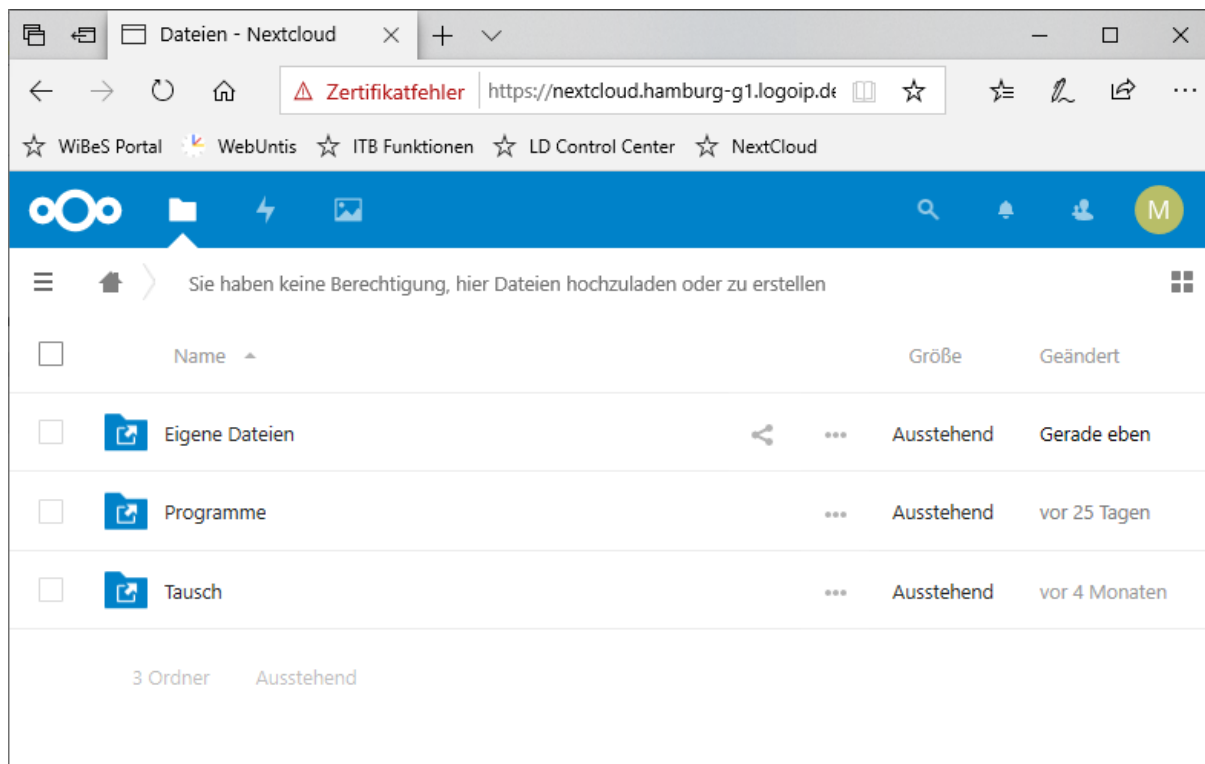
Dateien - Nextcloud

Zertifikatfehler https://nextcloud.hamburg-g1.logoip.de

WiBeS Portal WebUntis ITB Funktionen LD Control Center NextCloud

M

Sie haben keine Berechtigung, hier Dateien hochzuladen oder zu erstellen

| | Name | | Größe | Geändert |
|---|---|---|---|---|
| | Eigene Dateien | | Ausstehend | Gerade eben |
| | Programme | | Ausstehend | vor 25 Tagen |
| | Tausch | | Ausstehend | vor 4 Monaten |

3 Ordner Ausstehend